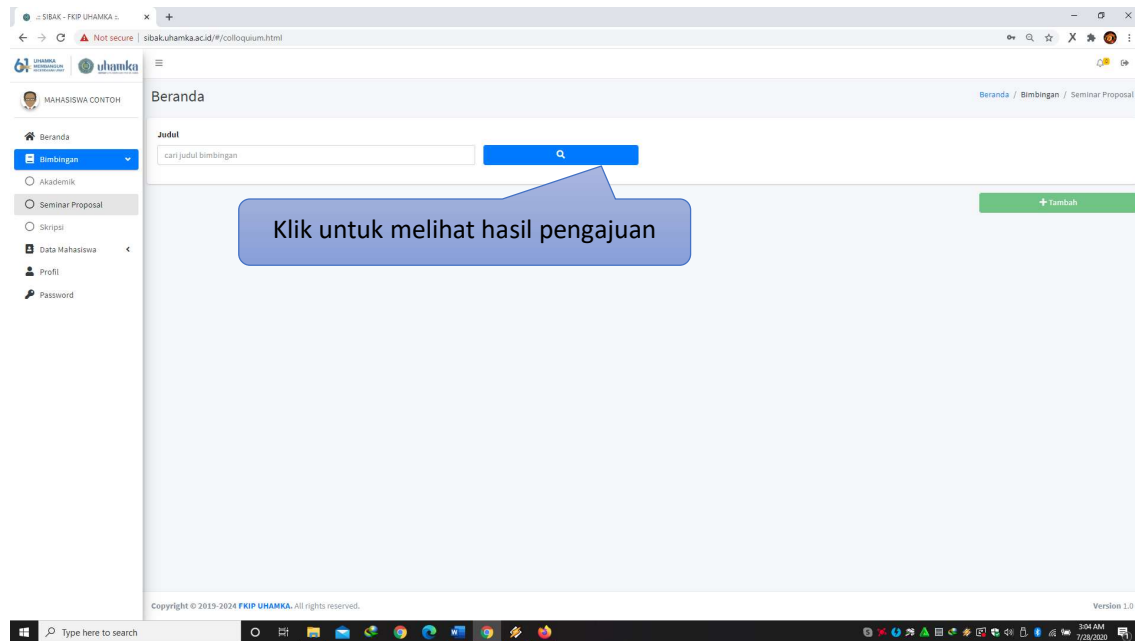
:: SIBAK - FKIP UHAMKA ::

Not secure | sibak.uhamka.ac.id/#/colloquium.html

UHAMKA MEMBANGUN uhamka

MAHASISWA CONTOH

Beranda

Beranda / Bimbingan / Seminar Proposal

Beranda
Bimbingan
Akademik
Seminar Proposal
Skripsi
Data Mahasiswa
Profil
Password

Judul

cari judul bimbingan

Klik untuk melihat hasil pengajuan

+ Tambah

Copyright © 2019-2024 FKIP UHAMKA. All rights reserved.

Version 1.0

Type here to search

3:04 AM
7/28/2020